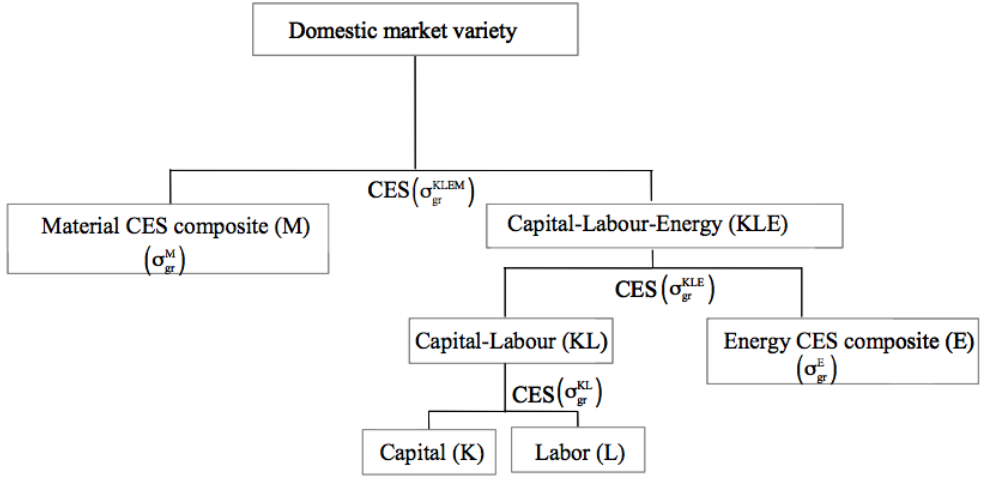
Domestic market variety

CES$\left(\sigma_{gr}^{KLEM}\right)$

Material CES composite (M) $\left(\sigma_{gr}^{M}\right)$

Capital-Labour-Energy (KLE)

CES$\left(\sigma_{gr}^{KLE}\right)$

Capital-Labour (KL)

Energy CES composite (E) $\left(\sigma_{gr}^{E}\right)$

CES$\left(\sigma_{gr}^{KL}\right)$

Capital (K)

Labor (L)